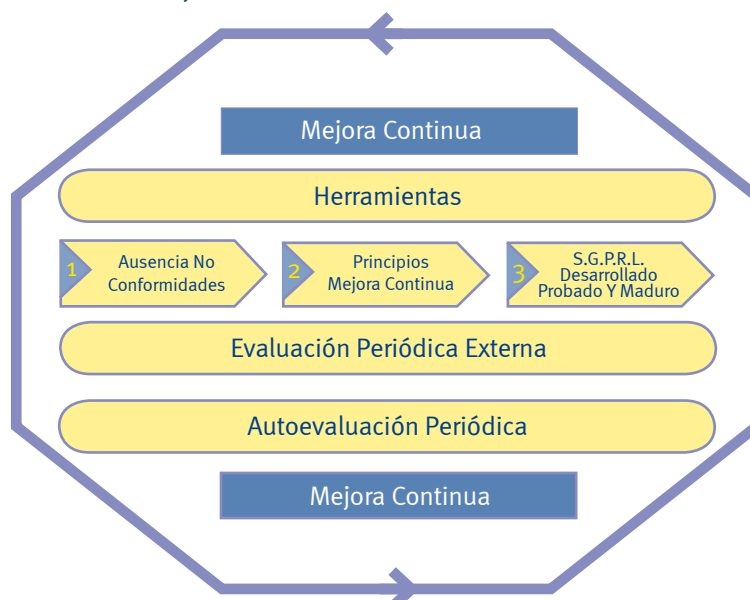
Mejora Continua

Herramientas

1 Ausencia No Conformidades

2 Principios Mejora Continua

3 S.G.P.R.L. Desarrollado Probado Y Maduro

Evaluación Periódica Externa

Autoevaluación Periódica

Mejora Continua